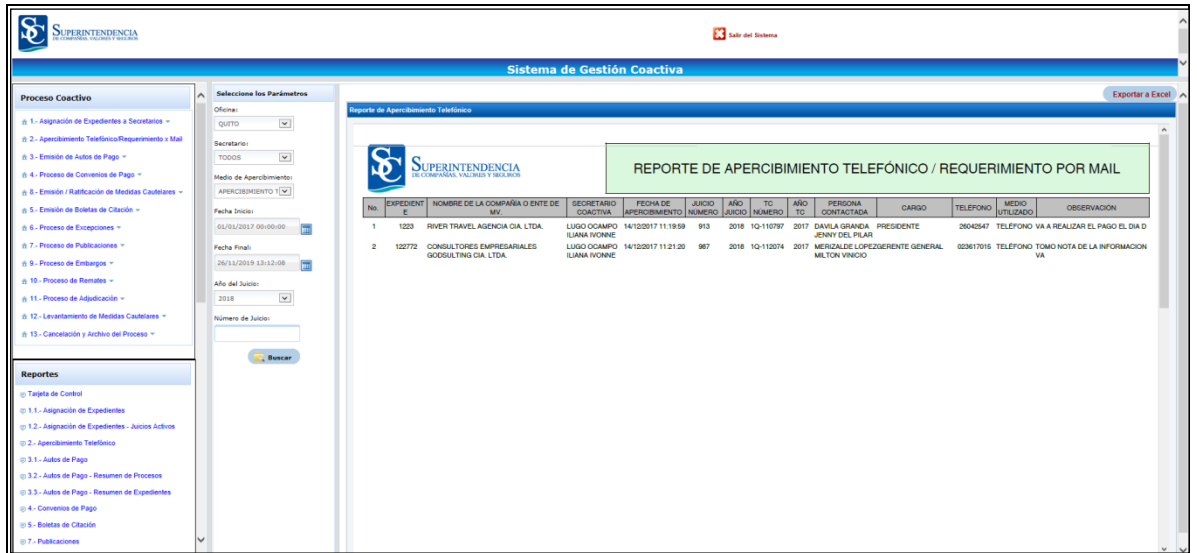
SUPERINTENDENCIA DE COMPAÑÍAS, VALORES Y SEGUROS

Salir del Sistema

Sistema de Gestión Coactiva

Proceso Coactivo

1.- Asignación de Expedientes a Secretarios
2.- Apercibimiento Telefónico/Requerimiento x Mail
3.- Emisión de Autos de Pago
4.- Proceso de Convenios de Pago
8.- Emisión / Ratificación de Medidas Cautelares
5.- Emisión de Boletas de Citación
6.- Proceso de Excepciones
7.- Proceso de Publicaciones
9.- Proceso de Embargos
10.- Proceso de Remates
11.- Proceso de Adjudicación
12.- Levantamiento de Medidas Cautelares
13.- Cancelación y Archivo del Proceso

Reportes

Tarjeta de Control
1.1.- Asignación de Expedientes
1.2.- Asignación de Expedientes - Juicios Activos
2.- Apercibimiento Telefónico
3.1.- Autos de Pago
3.2.- Autos de Pago - Resumen de Procesos
3.3.- Autos de Pago - Resumen de Expedientes
4.- Convenios de Pago
5.- Boletas de Citación
7.- Publicaciones

Seleccione los Parámetros
Oficina:
QUITO
Secretario:
TODOS
Medio de Apercibimiento:
APERCIBIMIENTO T
Fecha Inicio:
01/01/2017 00:00:00
Fecha Final:
26/11/2019 13:12:08
Año del Juicio:
2018
Número de Juicio:
Buscar

Exportar a Excel

Reporte de Apercibimiento Telefónico

SUPERINTENDENCIA DE COMPAÑÍAS, VALORES Y SEGUROS

REPORTE DE APERCIBIMIENTO TELEFÓNICO / REQUERIMIENTO POR MAIL

| No. | EXPEDIENTE | NOMBRE DE LA COMPAÑÍA O ENTE DE MV. | SECRETARIO COACTIVA | FECHA DE APERCIBIMIENTO | JUICIO NUMERO | AÑO JUICIO | TC NUMERO | AÑO TC | PERSONA CONTACTADA | CARGO | TELÉFONO | MEDIO UTILIZADO | OBSERVACIÓN |
|---|---|---|---|---|---|---|---|---|---|---|---|---|---|
| 1 | 1223 | RIVER TRAVEL AGENCIA CIA. LTDA. | LUGO OCAMPO ILIANA IVONNE | 14/12/2017 11:19:59 | 913 | 2018 | 1Q-110797 | 2017 | DAVILA GRANDA JENNY DEL PILAR | PRESIDENTE | 26042547 | TELÉFONO | VA A REALIZAR EL PAGO EL DIA D |
| 2 | 122772 | CONSULTORES EMPRESARIALES GODSULTING CIA. LTDA. | LUGO OCAMPO ILIANA IVONNE | 14/12/2017 11:21:20 | 987 | 2018 | 1Q-112074 | 2017 | MERIZALDE LOPEZ MILTON VINICIO | GERENTE GENERAL | 023617015 | TELÉFONO | TOMO NOTA DE LA INFORMACION VA |